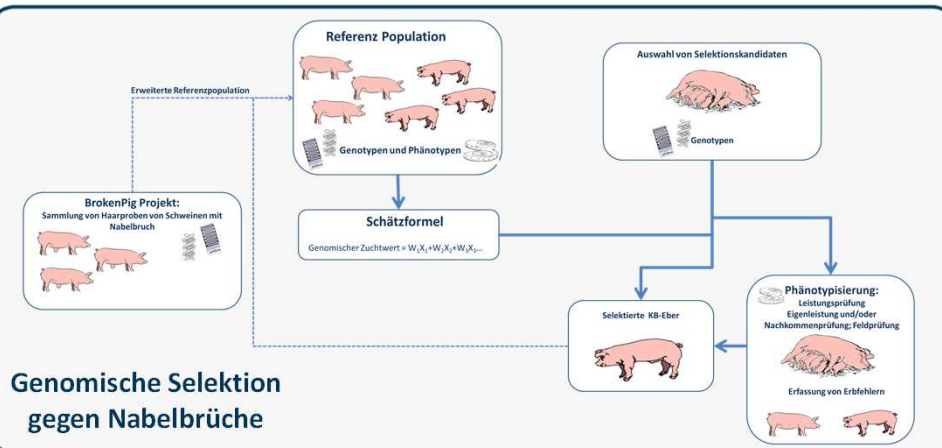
Referenz Population

Erweiterte Referenzpopulation

Genotypen und Phänotypen

Auswahl von Selektionskandidaten

Genotypen

BrokenPig Projekt:
Sammlung von Haarproben von Schweinen mit Nabelbruch

Schätzformel

Genomischer Zuchtwert = $W_1X_1+W_2X_2+W_3X_3$...

Phänotypisierung:
Leistungsprüfung
Eigenleistung und/oder
Nachkommenprüfung; Feldprüfung

Selektierte KB-Eber

Erfassung von Erbfehlern

Genomische Selektion
gegen Nabelbrüche